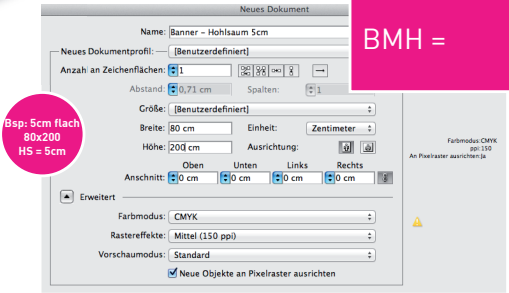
Neues Dokument

BMH =

Name: Banner – Hohlsaum 5cm

Neues Dokumentprofil: [Benutzerdefiniert]

Anzahl an Zeichenflächen: 1

Abstand: 0,71 cm

Spalten: 1

Größe: [Benutzerdefiniert]

Bsp: 5cm flach 80x200 HS = 5cm

Breite: 80 cm

Einheit: Zentimeter

Höhe: 200 cm

Ausrichtung:

Oben

Unten

Links

Rechts

Anschnitt: 0 cm

0 cm

0 cm

0 cm

Farbmodus:CMYK
ppi:150
An Pixelraster ausrichten:Ja

Erweitert

Farbmodus: CMYK

Rastereffekte: Mittel (150 ppi)

Vorschaumodus: Standard

Neue Objekte an Pixelraster ausrichten